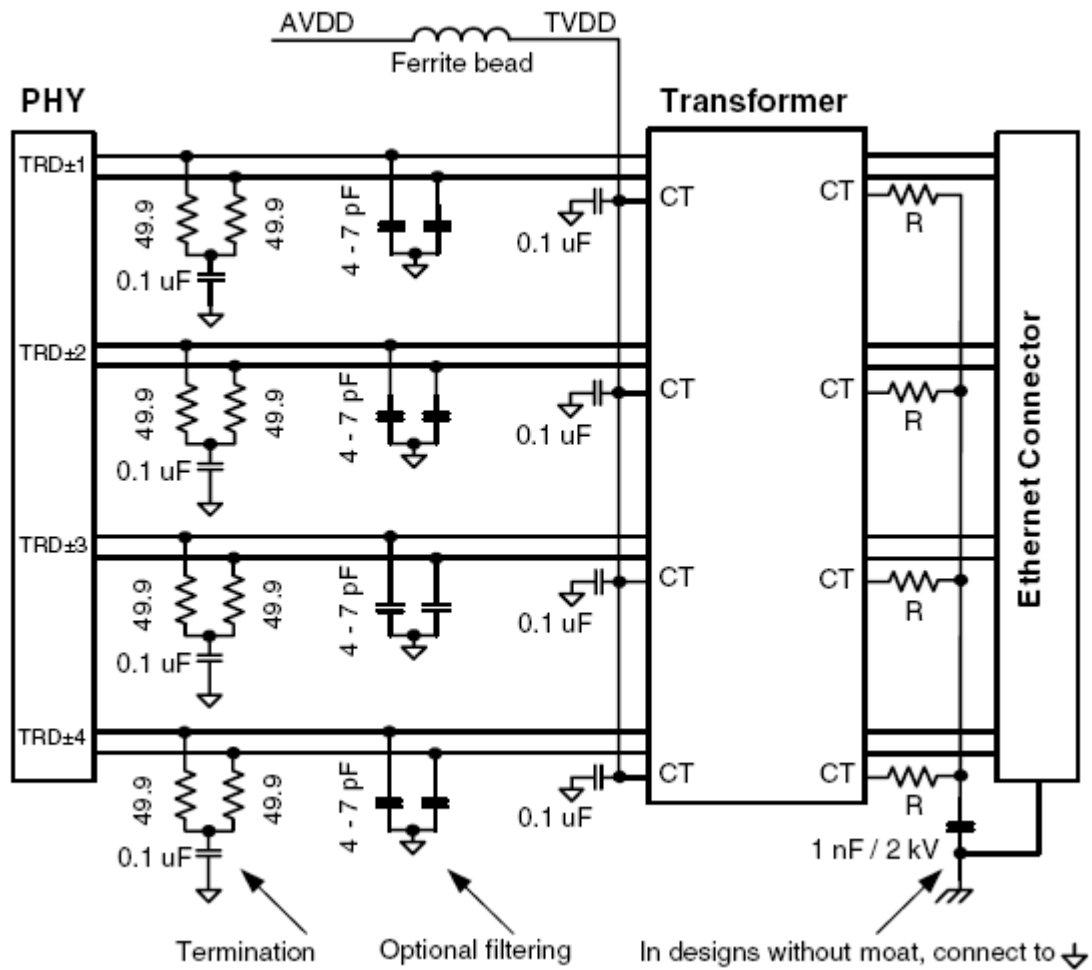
AVDD
Ferrite bead
TVDD

PHY
Transformer

TRD±1
49.9
49.9
0.1 uF
4 - 7 pF
0.1 uF
CT
CT
R

TRD±2
49.9
49.9
0.1 uF
4 - 7 pF
0.1 uF
CT
CT
R

TRD±3
49.9
49.9
0.1 uF
4 - 7 pF
0.1 uF
CT
CT
R

TRD±4
49.9
49.9
0.1 uF
4 - 7 pF
0.1 uF
CT
CT
R

Ethernet Connector

1 nF / 2 kV

Termination
Optional filtering
In designs without moat, connect to